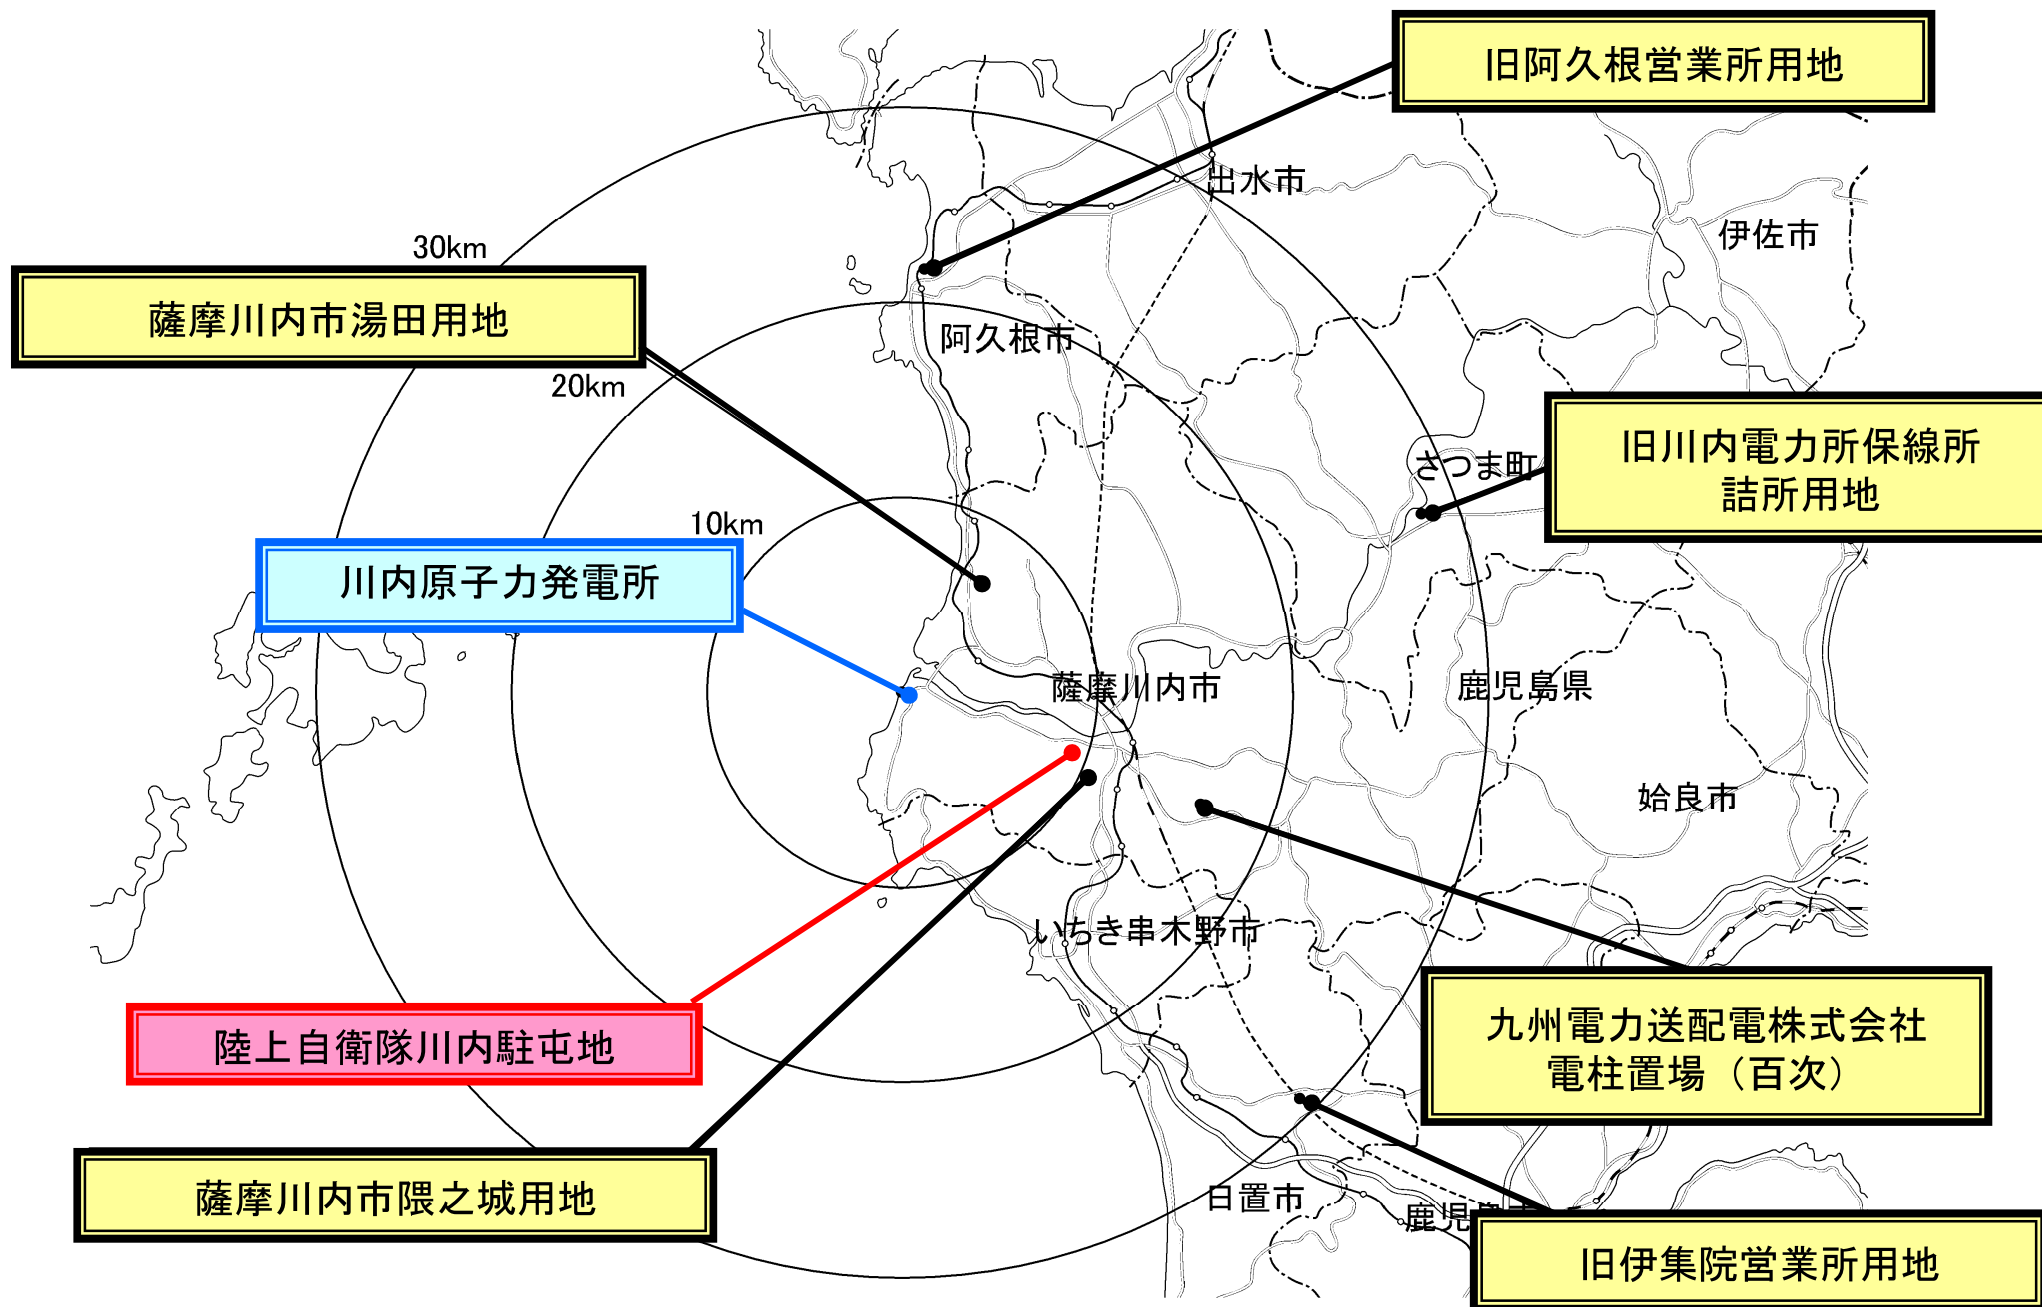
旧阿久根営業所用地

出水市

伊佐市

30km

薩摩川内市湯田用地

阿久根市

20km

旧川内電力所保線所
詰所用地

さつま町

10km

川内原子力発電所

薩摩川内市

鹿児島県

姶良市

いちき串木野市

九州電力送配電株式会社
電柱置場（百次）

陸上自衛隊川内駐屯地

薩摩川内市隈之城用地

日置市

鹿児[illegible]

旧伊集院営業所用地